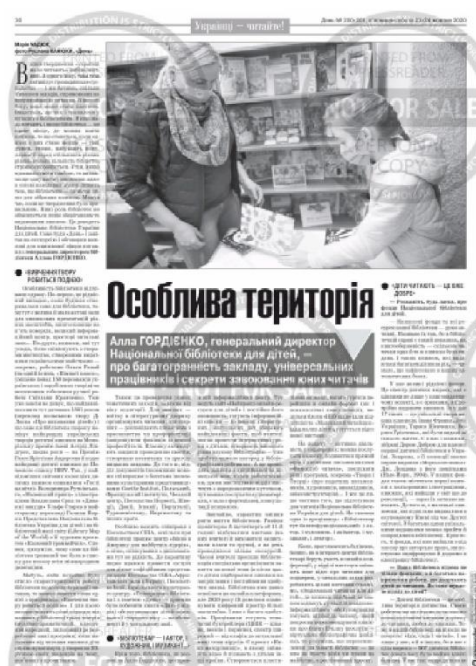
Українці — читайте!

Особлива територія

Алла ГОРДІЄНКО, генеральний директор Національної бібліотеки для дітей, — про багатогранність закладу, універсальних працівників і секрети заволювання юних читачів

«ВИРІШИЛИ ГЕТЬ РОБИТЬСЯ ПОДІЄЮ»

«ДІТИ ЧИТАЮТЬ — ЦЕ ВЖЕ ДОБРЕ»

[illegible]